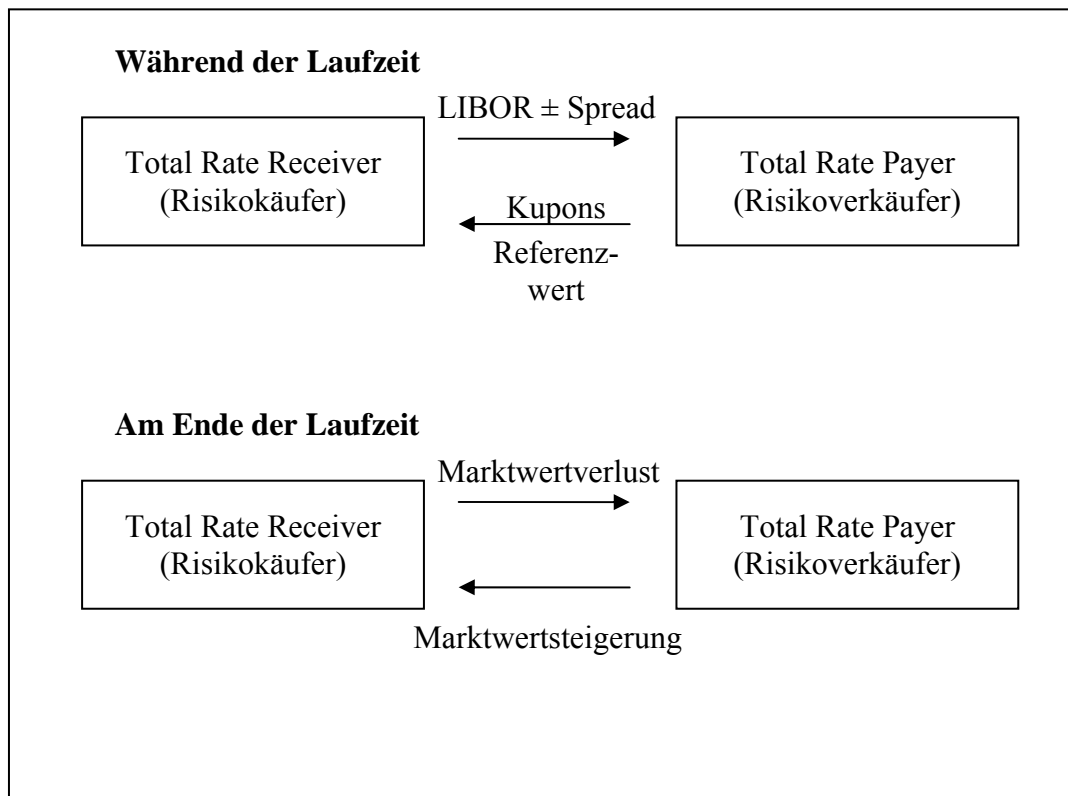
**Während der Laufzeit**

LIBOR ± Spread

Total Rate Receiver (Risikokäufer)

Total Rate Payer (Risikoverkäufer)

Kupons

Referenzwert

**Am Ende der Laufzeit**

Marktwertverlust

Total Rate Receiver (Risikokäufer)

Total Rate Payer (Risikoverkäufer)

Marktwertsteigerung